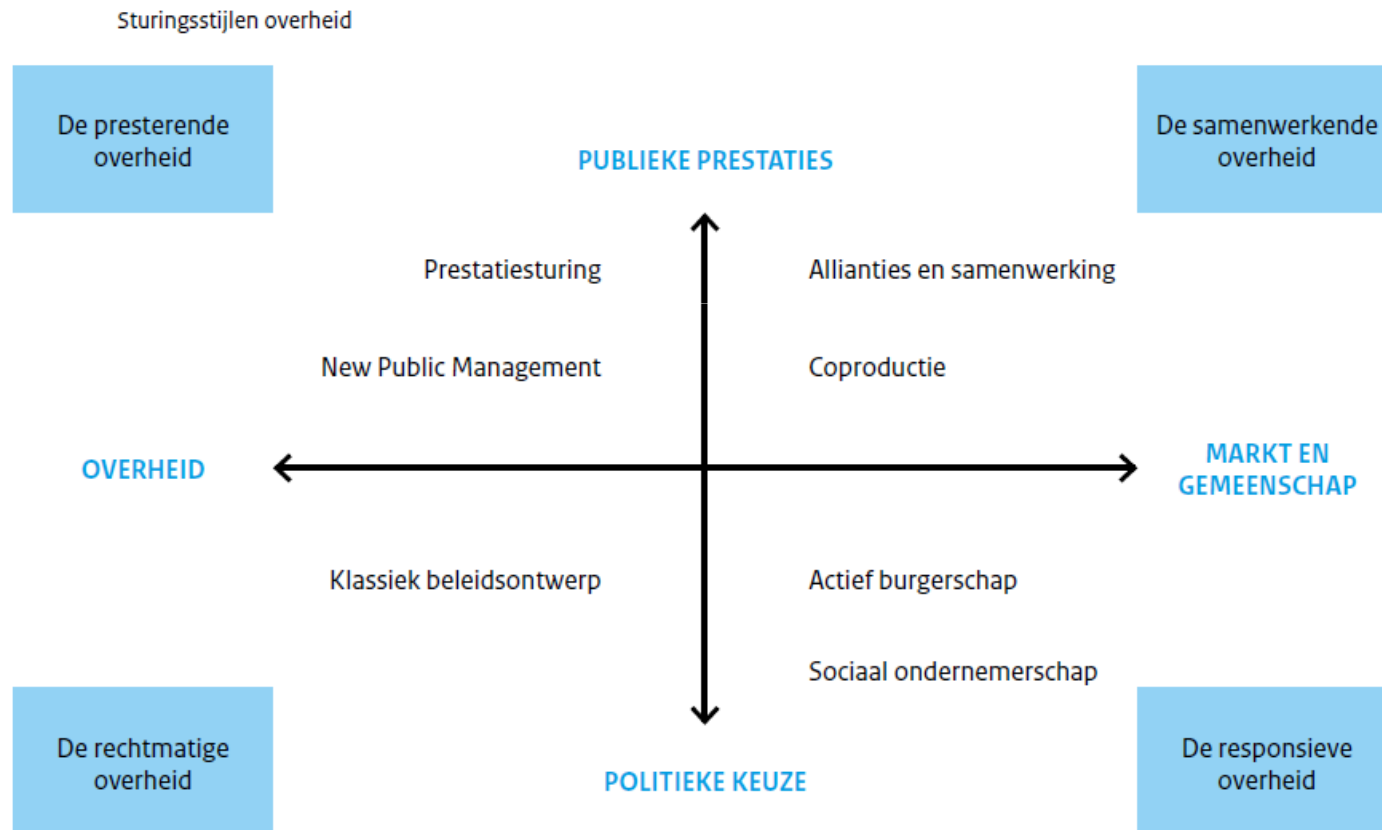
Sturingsstijlen overheid

De presterende overheid

PUBLIEKE PRESTATIES

De samenwerkende overheid

Prestatiesturing

Allianties en samenwerking

New Public Management

Coproductie

OVERHEID

MARKT EN GEMEENSCHAP

Klassiek beleidsontwerp

Actief burgerschap

Sociaal ondernemerschap

De rechtmatige overheid

POLITIEKE KEUZE

De responsieve overheid